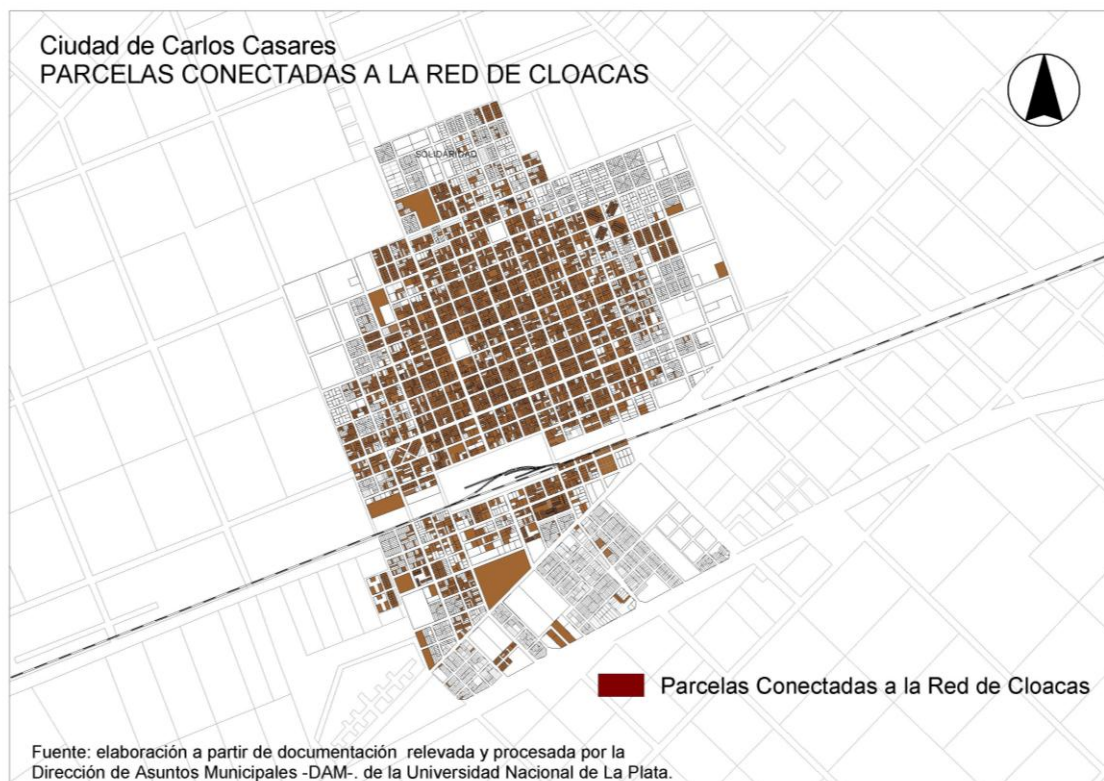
Ciudad de Carlos Casares
PARCELAS CONECTADAS A LA RED DE CLOACAS

SOLIDARIDAD

Parcelas Conectadas a la Red de Cloacas

Fuente: elaboración a partir de documentación relevada y procesada por la Dirección de Asuntos Municipales -DAM-. de la Universidad Nacional de La Plata.